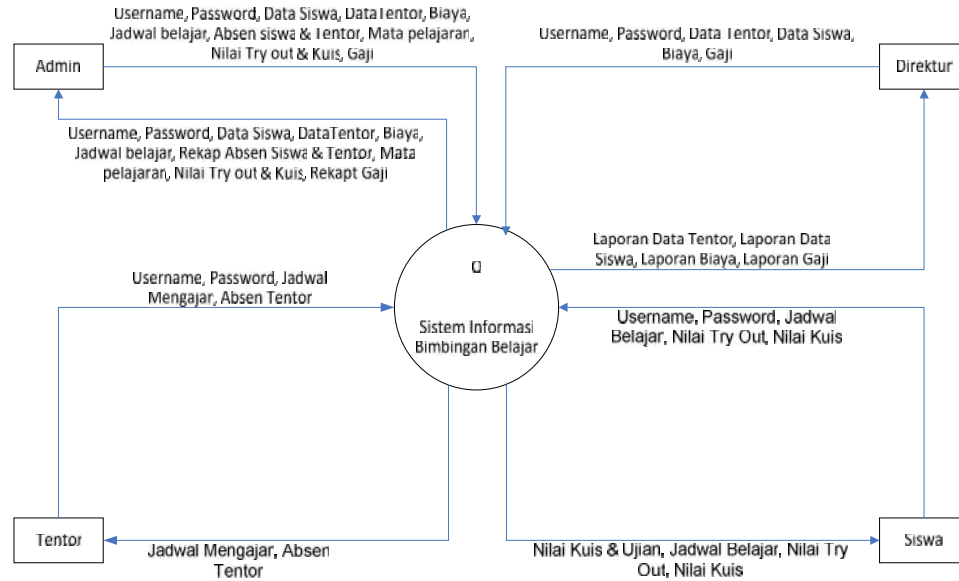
Username, Password, Data Siswa, DataTentor, Biaya, Jadwal belajar, Absen siswa & Tentor, Mata pelajaran, Nilai Try out & Kuis, Gaji

Admin

Username, Password, Data Tentor, Data Siswa, Biaya, Gaji

Direktur

Username, Password, Data Siswa, DataTentor, Biaya, Jadwal belajar, Rekap Absen Siswa & Tentor, Mata pelajaran, Nilai Try out & Kuis, Rekapt Gaji

Laporan Data Tentor, Laporan Data Siswa, Laporan Biaya, Laporan Gaji

0

Sistem Informasi Bimbingan Belajar

Username, Password, Jadwal Mengajar, Absen Tentor

Username, Password, Jadwal Belajar, Nilai Try Out, Nilai Kuis

Tentor

Jadwal Mengajar, Absen Tentor

Nilai Kuis & Ujian, Jadwal Belajar, Nilai Try Out, Nilai Kuis

Siswa